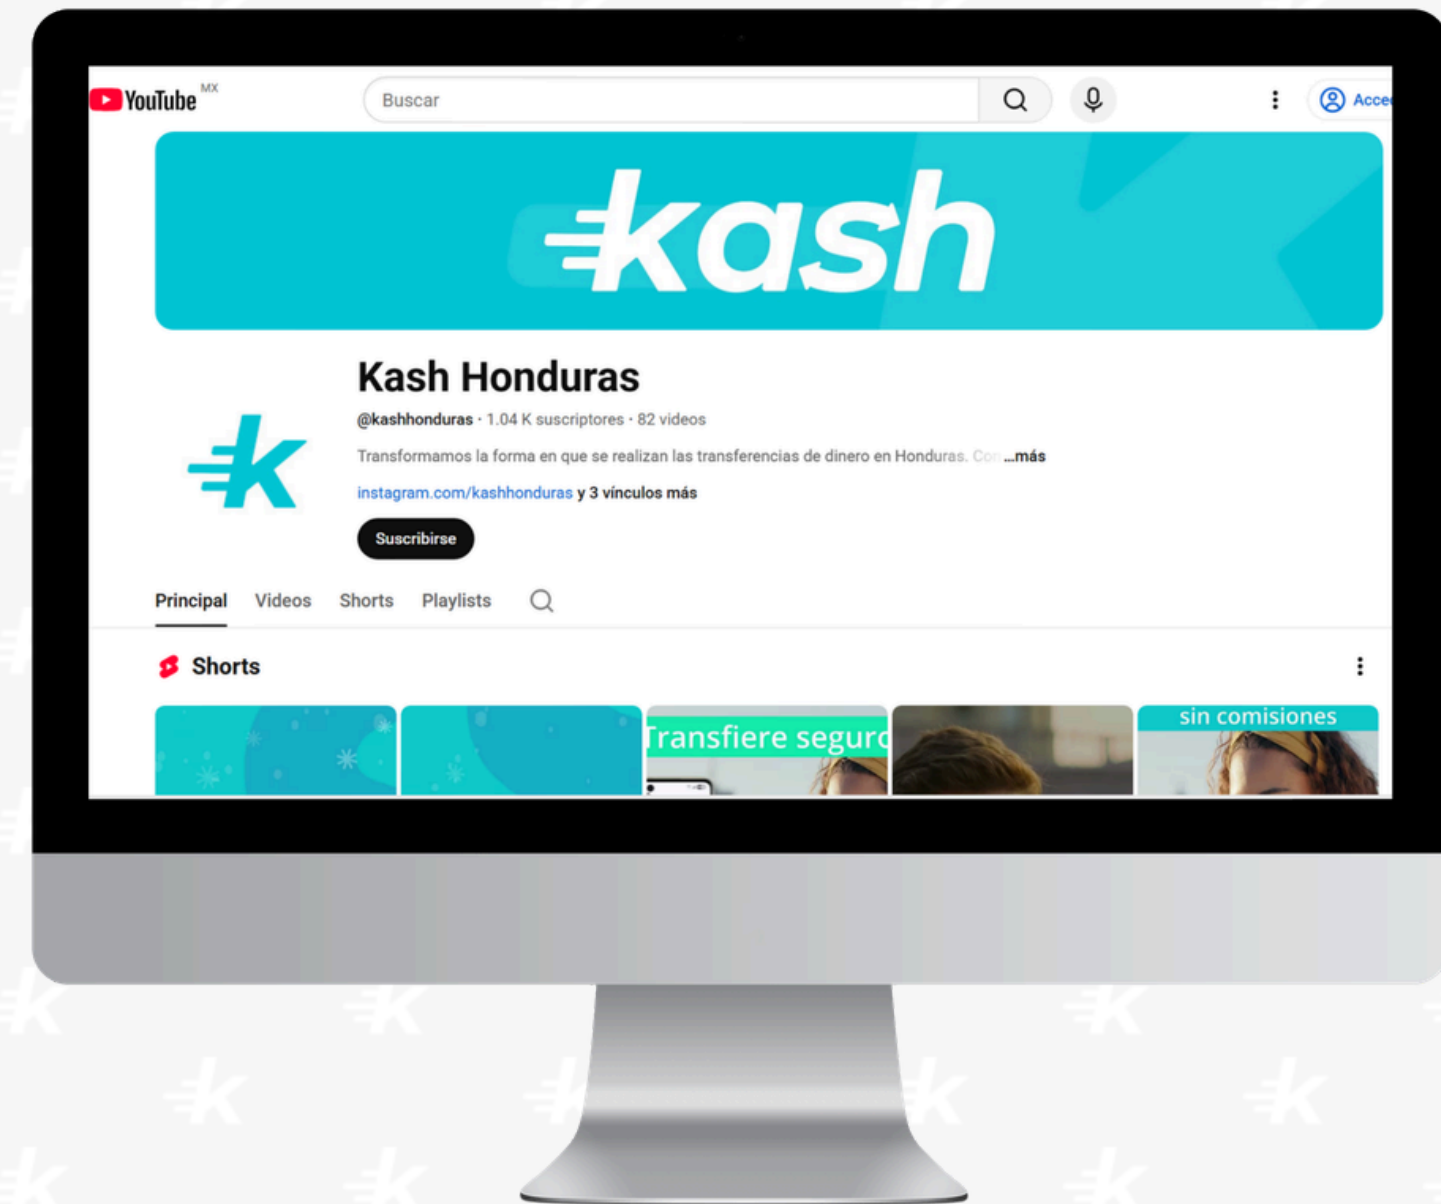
YouTube MX

Buscar

Acce

kash

Kash Honduras

@kashhonduras · 1.04 K suscriptores · 82 videos

Transformamos la forma en que se realizan las transferencias de dinero en Honduras. Co ...más

instagram.com/kashhonduras y 3 vínculos más

Suscribirse

Principal Videos Shorts Playlists

Shorts

ransfiere segur

sin comisiones